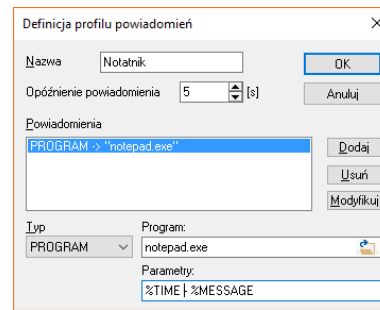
Definicja profilu powiadomień

Nazwa Notatnik

Opóźnienie powiadomienia 5 [s]

OK

Anuluj

Powiadomienia

PROGRAM -> "notepad.exe"

Dodaj

Usuń

Modyfikuj

Typ

PROGRAM

Program:

notepad.exe

Parametry:

%TIME %MESSAGE